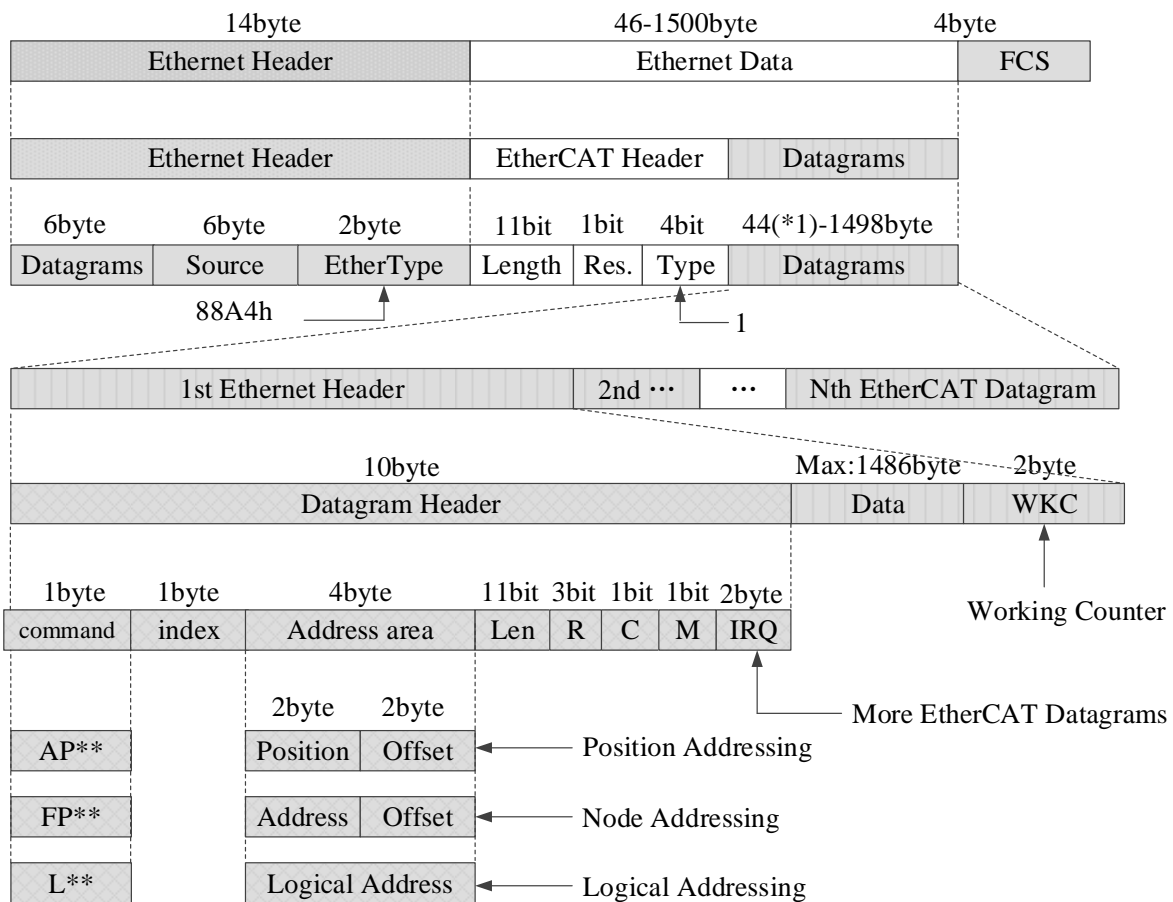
14byte
46-1500byte
4byte
Ethernet Header
Ethernet Data
FCS

Ethernet Header
EtherCAT Header
Datagrams

6byte
6byte
2byte
11bit
1bit
4bit
44(*1)-1498byte
Datagrams
Source
EtherType
Length
Res.
Type
Datagrams

88A4h
1

1st Ethernet Header
2nd ···
···
Nth EtherCAT Datagram

10byte
Max:1486byte
2byte
Datagram Header
Data
WKC

1byte
1byte
4byte
11bit
3bit
1bit
1bit
2byte
command
index
Address area
Len
R
C
M
IRQ

Working Counter

2byte
2byte
More EtherCAT Datagrams

AP**
Position
Offset
Position Addressing

FP**
Address
Offset
Node Addressing

L**
Logical Address
Logical Addressing